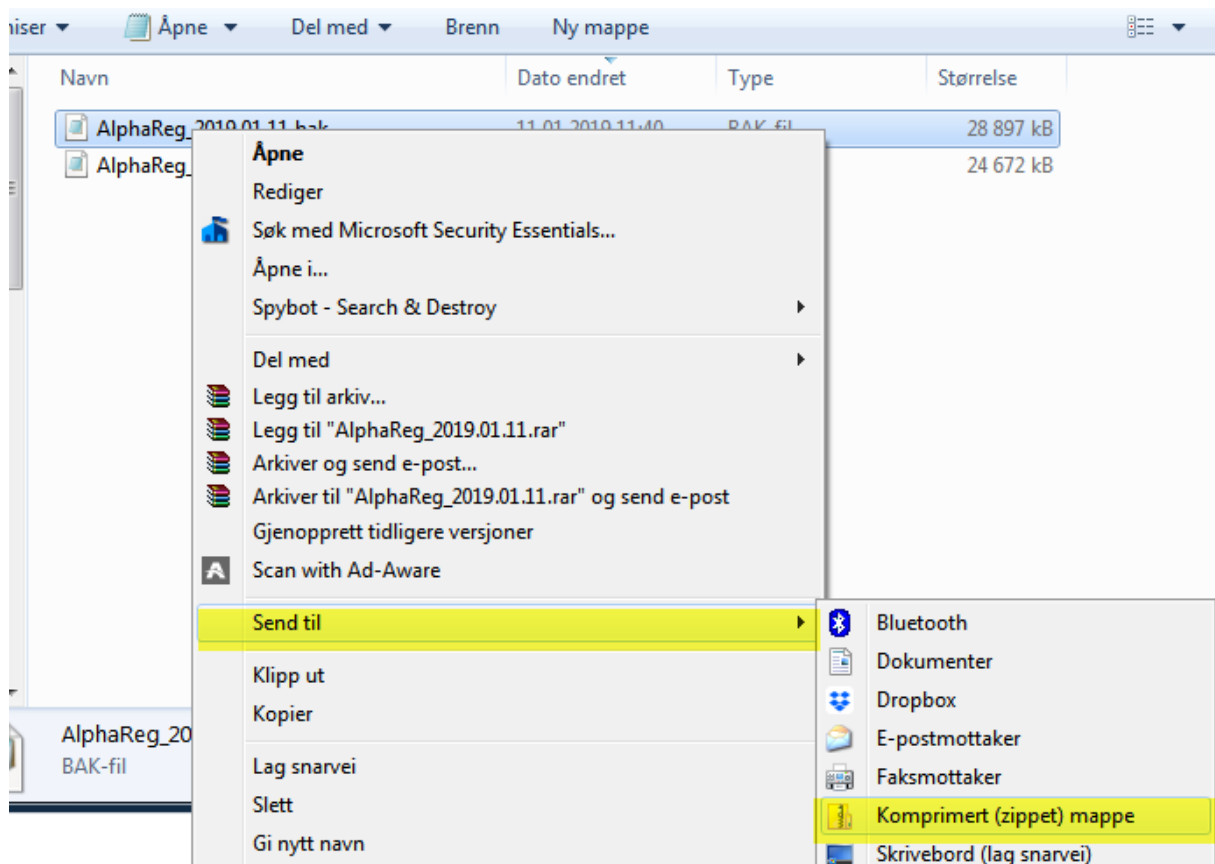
niser ▾ Åpne ▾ Del med ▾ Brenn Ny mappe

| Navn | Dato endret | Type | Størrelse |
|---|---|---|---|
| AlphaReg_2019.01.11.bak | 11.01.2019 11:40 | BAK-fil | 28 897 kB |
| AlphaReg_ | | | 24 672 kB |

Åpne
Rediger
Søk med Microsoft Security Essentials...
Åpne i...
Spybot - Search & Destroy
Del med
Legg til arkiv...
Legg til "AlphaReg_2019.01.11.rar"
Arkiver og send e-post...
Arkiver til "AlphaReg_2019.01.11.rar" og send e-post
Gjenopprett tidligere versjoner
Scan with Ad-Aware
Send til
Klipp ut
Kopier
Lag snarvei
Slett
Gi nytt navn

Bluetooth
Dokumenter
Dropbox
E-postmottaker
Faksmottaker
Komprimert (zippet) mappe
Skrivebord (lag snarvei)

AlphaReg_20
BAK-fil